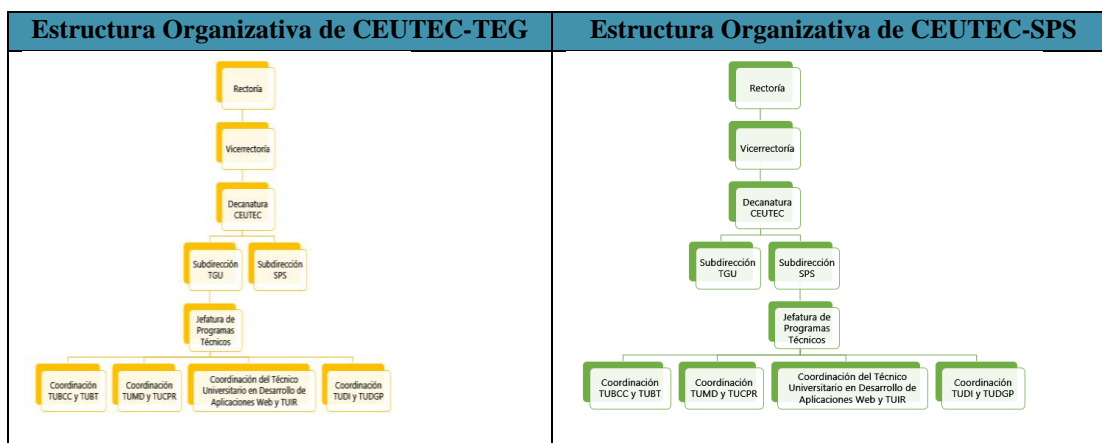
| Estructura Organizativa de CEUTEC-TEG | Estructura Organizativa de CEUTEC-SPS |
|---|---|
| Rectoría<br>Vicerrectoría<br>Decanatura CEUTEC<br>Subdirección TGU<br>Subdirección SPS<br>Jefatura de Programas Técnicos<br>Coordinación TUBCC y TUBT<br>Coordinación TUMD y TUCPR<br>Coordinación del Técnico Universitario en Desarrollo de Aplicaciones Web y TUIR<br>Coordinación TUDI y TUDGP | Rectoría<br>Vicerrectoría<br>Decanatura CEUTEC<br>Subdirección TGU<br>Subdirección SPS<br>Jefatura de Programas Técnicos<br>Coordinación TUBCC y TUBT<br>Coordinación TUMD y TUCPR<br>Coordinación del Técnico Universitario en Desarrollo de Aplicaciones Web y TUIR<br>Coordinación TUDI y TUDGP |